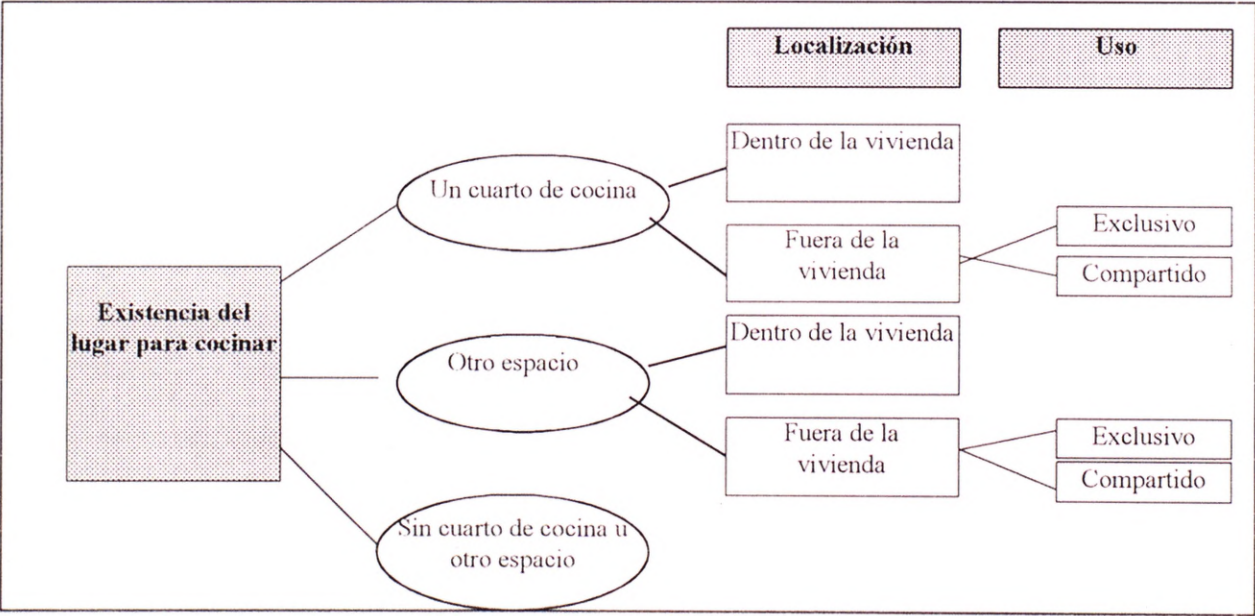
Localización

Uso

Existencia del lugar para cocinar

Un cuarto de cocina

Dentro de la vivienda

Fuera de la vivienda

Exclusivo

Compartido

Otro espacio

Dentro de la vivienda

Fuera de la vivienda

Exclusivo

Compartido

Sin cuarto de cocina u otro espacio